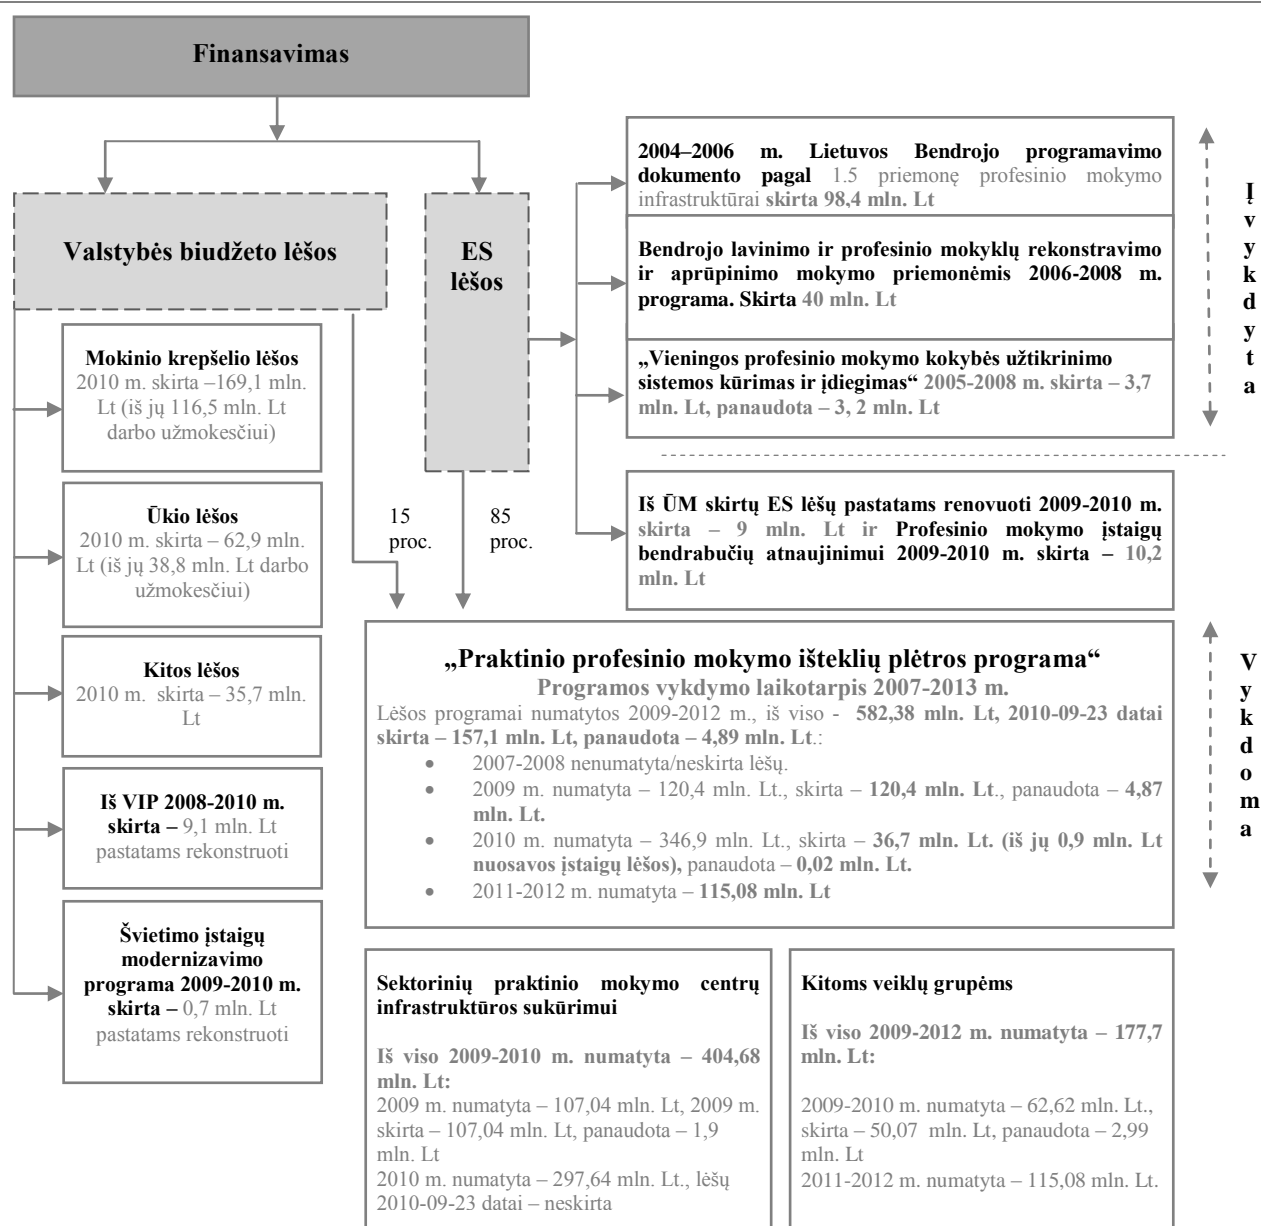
Finansavimas

Valstybės biudžeto lėšos

ES lėšos

Mokinio krepšelio lėšos
2010 m. skirta –169,1 mln. Lt (iš jų 116,5 mln. Lt darbo užmokesčiui)

Ūkio lėšos
2010 m. skirta – 62,9 mln. Lt (iš jų 38,8 mln. Lt darbo užmokesčiui)

Kitos lėšos
2010 m. skirta – 35,7 mln. Lt

Iš VIP 2008-2010 m. skirta – 9,1 mln. Lt pastatams rekonstruoti

Švietimo įstaigų modernizavimo programa 2009-2010 m. skirta – 0,7 mln. Lt pastatams rekonstruoti

15 proc.

85 proc.

2004–2006 m. Lietuvos Bendrojo programavimo dokumento pagal 1.5 priemonę profesinio mokymo infrastruktūrai skirta 98,4 mln. Lt

Bendrojo lavinimo ir profesinio mokyklų rekonstravimo ir aprūpinimo mokymo priemonėmis 2006-2008 m. programa. Skirta 40 mln. Lt

„Vieningos profesinio mokymo kokybės užtikrinimo sistemos kūrimas ir įdiegimas“ 2005-2008 m. skirta – 3,7 mln. Lt, panaudota – 3, 2 mln. Lt

Įvykdyta

Iš ŪM skirtų ES lėšų pastatams renovuoti 2009-2010 m. skirta – 9 mln. Lt ir Profesinio mokymo įstaigų bendrabučių atnaujinimui 2009-2010 m. skirta – 10,2 mln. Lt

„Praktinio profesinio mokymo išteklių plėtros programa“
Programos vykdymo laikotarpis 2007-2013 m.
Lėšos programai numatytos 2009-2012 m., iš viso - 582,38 mln. Lt, 2010-09-23 datai skirta – 157,1 mln. Lt, panaudota – 4,89 mln. Lt.:
• 2007-2008 nenumatyta/neskirta lėšų.
• 2009 m. numatyta – 120,4 mln. Lt., skirta – 120,4 mln. Lt., panaudota – 4,87 mln. Lt.
• 2010 m. numatyta – 346,9 mln. Lt., skirta – 36,7 mln. Lt. (iš jų 0,9 mln. Lt nuosavos įstaigų lėšos), panaudota – 0,02 mln. Lt.
• 2011-2012 m. numatyta – 115,08 mln. Lt

Vykdoma

Sektorinių praktinio mokymo centrų infrastruktūros sukūrimui

Iš viso 2009-2010 m. numatyta – 404,68 mln. Lt:
2009 m. numatyta – 107,04 mln. Lt, 2009 m. skirta – 107,04 mln. Lt, panaudota – 1,9 mln. Lt
2010 m. numatyta – 297,64 mln. Lt., lėšų 2010-09-23 datai – neskirta

Kitoms veiklų grupėms

Iš viso 2009-2012 m. numatyta – 177,7 mln. Lt:

2009-2010 m. numatyta – 62,62 mln. Lt., skirta – 50,07 mln. Lt, panaudota – 2,99 mln. Lt
2011-2012 m. numatyta – 115,08 mln. Lt.